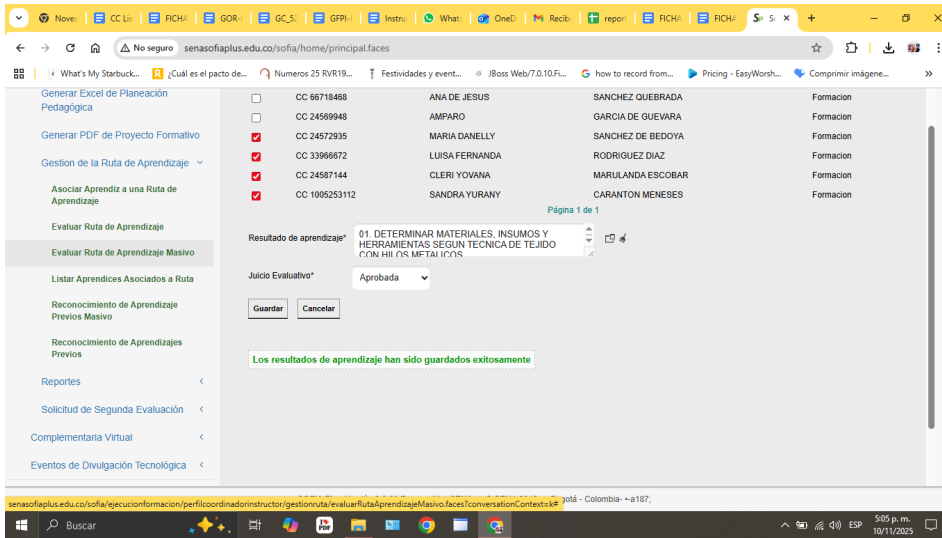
Novec | CC Lis | FICHA | GOR- | GC_52 | GFPI-( | Instru | What: | OneD | Recibi | report | FICHA | FICHA | Sc So ×

No seguro senasofiaplus.edu.co/sofia/home/principal.faces

What's My Starbuck... ¿Cuál es el pacto de... Numeros 25 RVR19... Festividades y event... JBoss Web/7.0.10.Fi... how to record from... Pricing - EasyWorsh... Comprimir imágene...

Generar Excel de Planeación Pedagógica

Generar PDF de Proyecto Formativo

Gestion de la Ruta de Aprendizaje

Asociar Aprendiz a una Ruta de Aprendizaje

Evaluar Ruta de Aprendizaje

Evaluar Ruta de Aprendizaje Masivo

Listar Aprendices Asociados a Ruta

Reconocimiento de Aprendizaje Previos Masivo

Reconocimiento de Aprendizajes Previos

Reportes

Solicitud de Segunda Evaluación

Complementaria Virtual

Eventos de Divulgación Tecnológica

| | | | | |
|---|---|---|---|---|
| ☐ | CC 66718468 | ANA DE JESUS | SANCHEZ QUEBRADA | Formacion |
| ☐ | CC 24569948 | AMPARO | GARCIA DE GUEVARA | Formacion |
| ☑ | CC 24572935 | MARIA DANELLY | SANCHEZ DE BEDOYA | Formacion |
| ☑ | CC 33966672 | LUISA FERNANDA | RODRIGUEZ DIAZ | Formacion |
| ☑ | CC 24587144 | CLERI YOVANA | MARULANDA ESCOBAR | Formacion |
| ☑ | CC 1005253112 | SANDRA YURANY | CARANTON MENESES | Formacion |

Página 1 de 1

Resultado de aprendizaje* 01. DETERMINAR MATERIALES, INSUMOS Y HERRAMIENTAS SEGUN TECNICA DE TEJIDO CON HILOS METALICOS

Juicio Evaluativo* Aprobada

Guardar Cancelar

Los resultados de aprendizaje han sido guardados exitosamente

senasofiaplus.edu.co/sofia/ejecucionformacion/perfilcoordinadorinstructor/gestionruta/evaluarRutaAprendizajeMasivo.faces?conversationContext=k#

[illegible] Bogotá - Colombia- ←a187;

Buscar

ESP 5:05 p. m. 10/11/2025